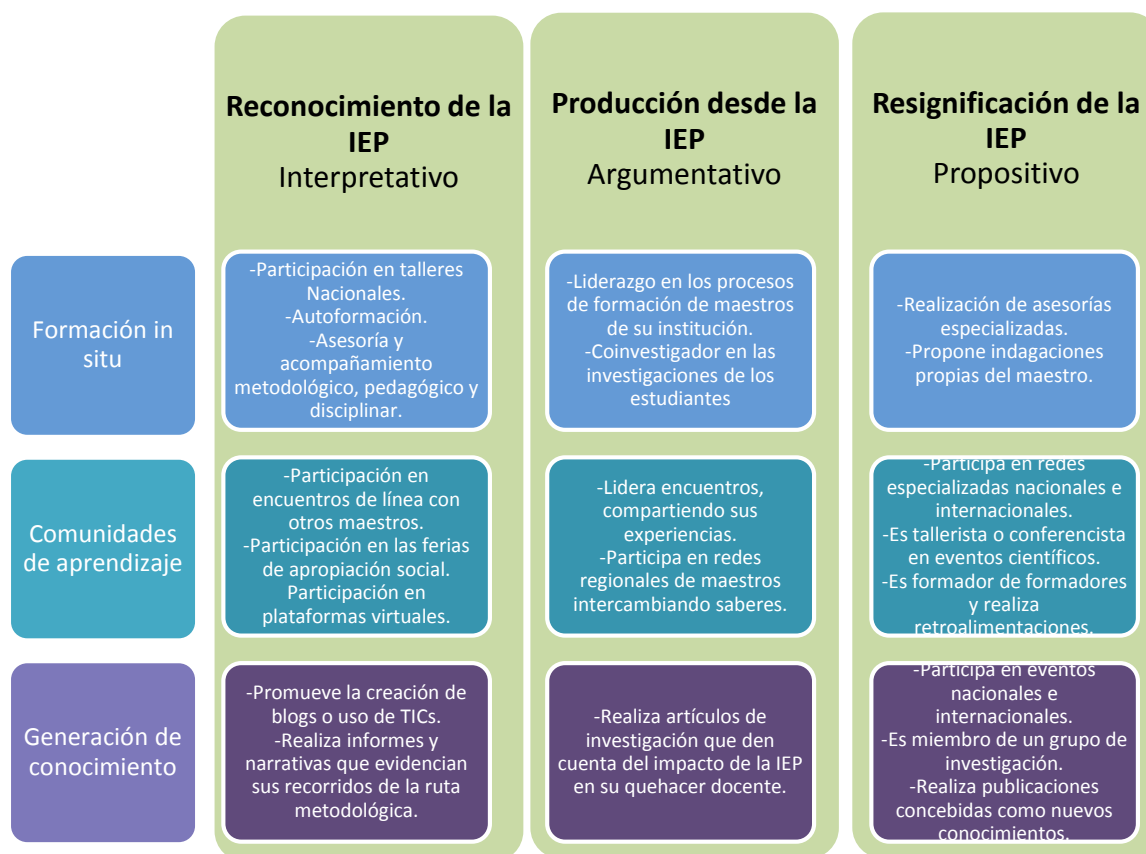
| | **Reconocimiento de la IEP** Interpretativo | **Producción desde la IEP** Argumentativo | **Resignificación de la IEP** Propositivo |
|---|---|---|---|
| Formación in situ | -Participación en talleres Nacionales. -Autoformación. -Asesoría y acompañamiento metodológico, pedagógico y disciplinar. | -Liderazgo en los procesos de formación de maestros de su institución. -Coinvestigador en las investigaciones de los estudiantes | -Realización de asesorías especializadas. -Propone indagaciones propias del maestro. |
| Comunidades de aprendizaje | -Participación en encuentros de línea con otros maestros. -Participación en las ferias de apropiación social. Participación en plataformas virtuales. | -Lidera encuentros, compartiendo sus experiencias. -Participa en redes regionales de maestros intercambiando saberes. | -Participa en redes especializadas nacionales e internacionales. -Es tallerista o conferencista en eventos científicos. -Es formador de formadores y realiza retroalimentaciones. |
| Generación de conocimiento | -Promueve la creación de blogs o uso de TICs. -Realiza informes y narrativas que evidencian sus recorridos de la ruta metodológica. | -Realiza artículos de investigación que den cuenta del impacto de la IEP en su quehacer docente. | -Participa en eventos nacionales e internacionales. -Es miembro de un grupo de investigación. -Realiza publicaciones concebidas como nuevos conocimientos. |